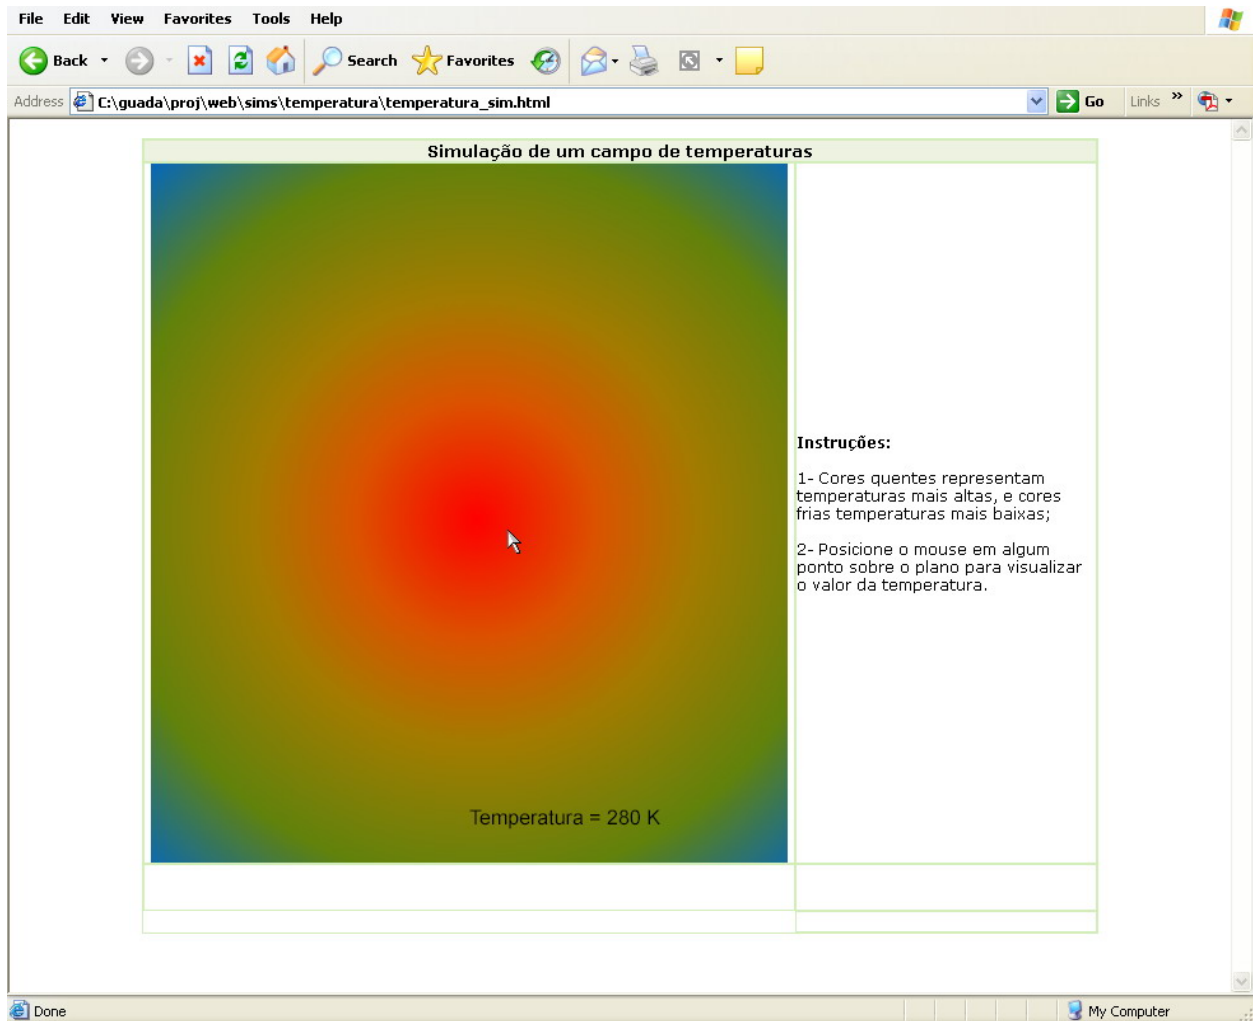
File Edit View Favorites Tools Help

Back Search Favorites

Address C:\guada\proj\web\sims\temperatura\temperatura_sim.html Go Links »

Simulação de um campo de temperaturas

Temperatura = 280 K

Instruções:

1- Cores quentes representam temperaturas mais altas, e cores frias temperaturas mais baixas;

2- Posicione o mouse em algum ponto sobre o plano para visualizar o valor da temperatura.

Done My Computer